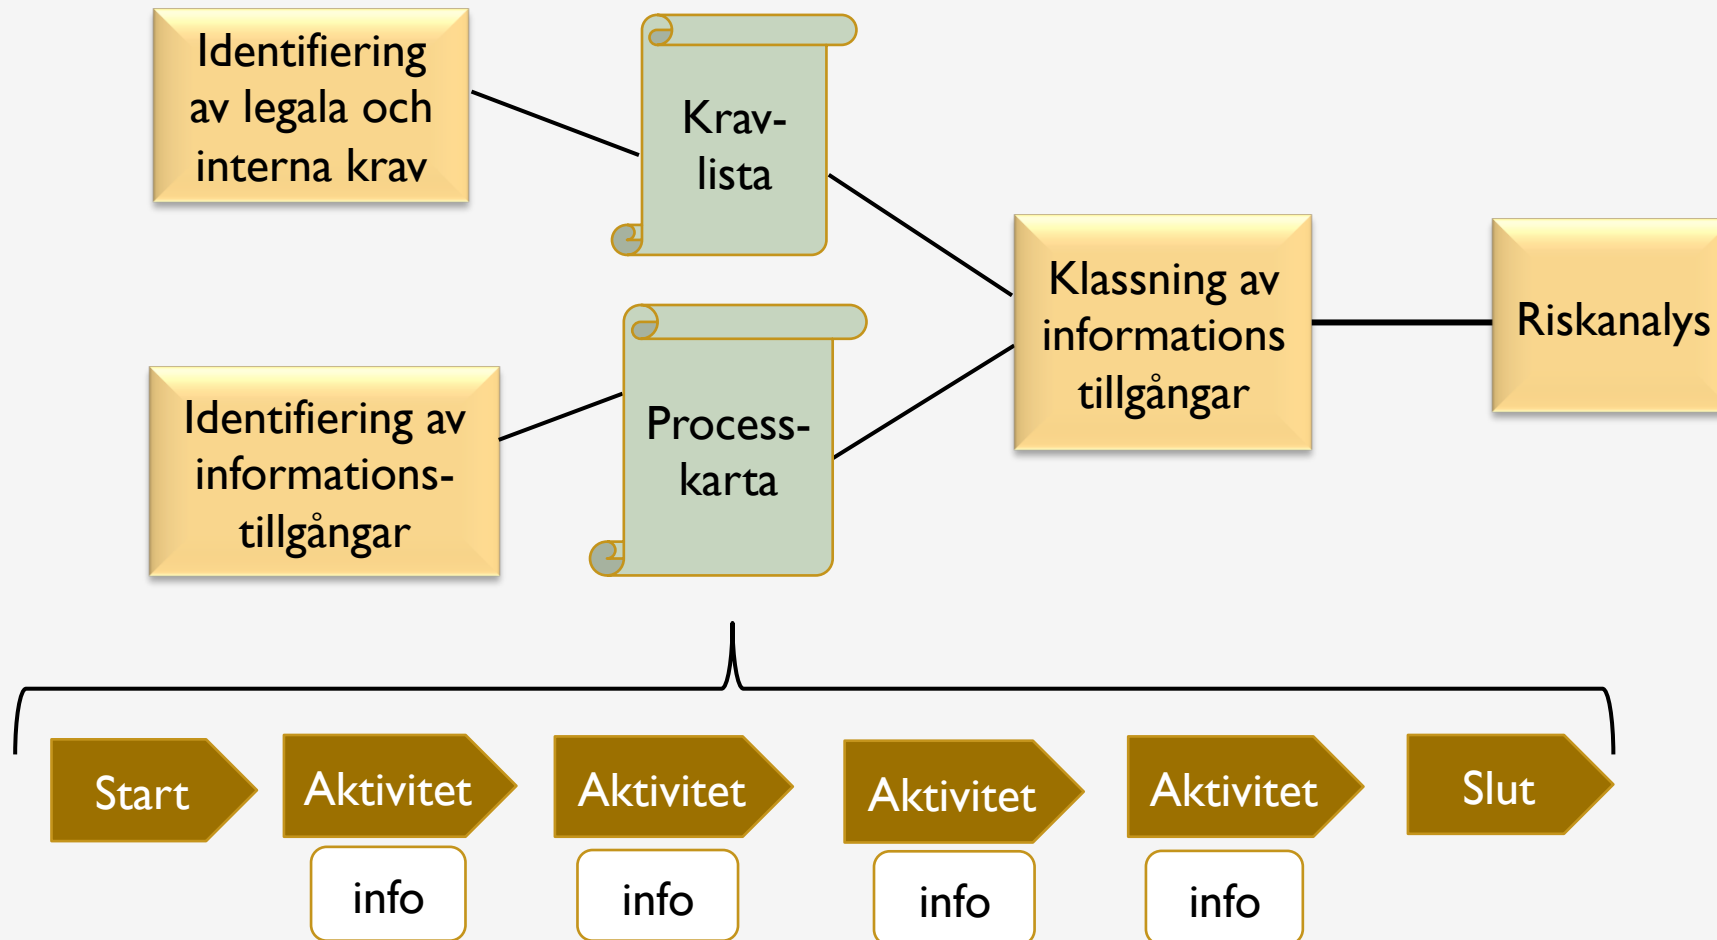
Identifiering av legala och interna krav

Krav-lista

Klassning av informations tillgångar

Riskanalys

Identifiering av informations-tillgångar

Process-karta

Start

Aktivitet

info

Aktivitet

info

Aktivitet

info

Aktivitet

info

Slut